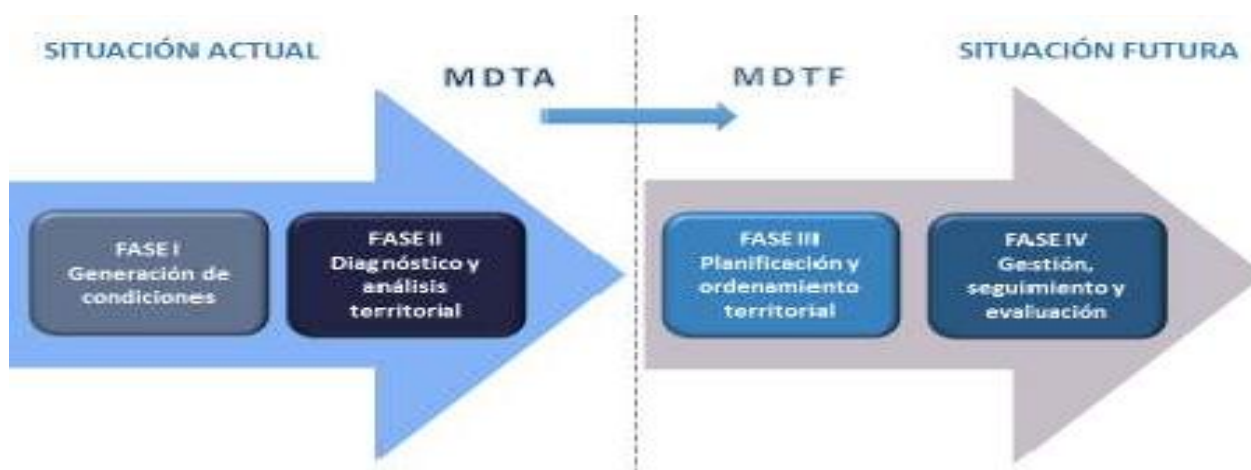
SITUACIÓN ACTUAL

MDTA

MDTF

SITUACIÓN FUTURA

FASE I
Generación de condiciones

FASE II
Diagnóstico y análisis territorial

FASE III
Planificación y ordenamiento territorial

FASE IV
Gestión, seguimiento y evaluación